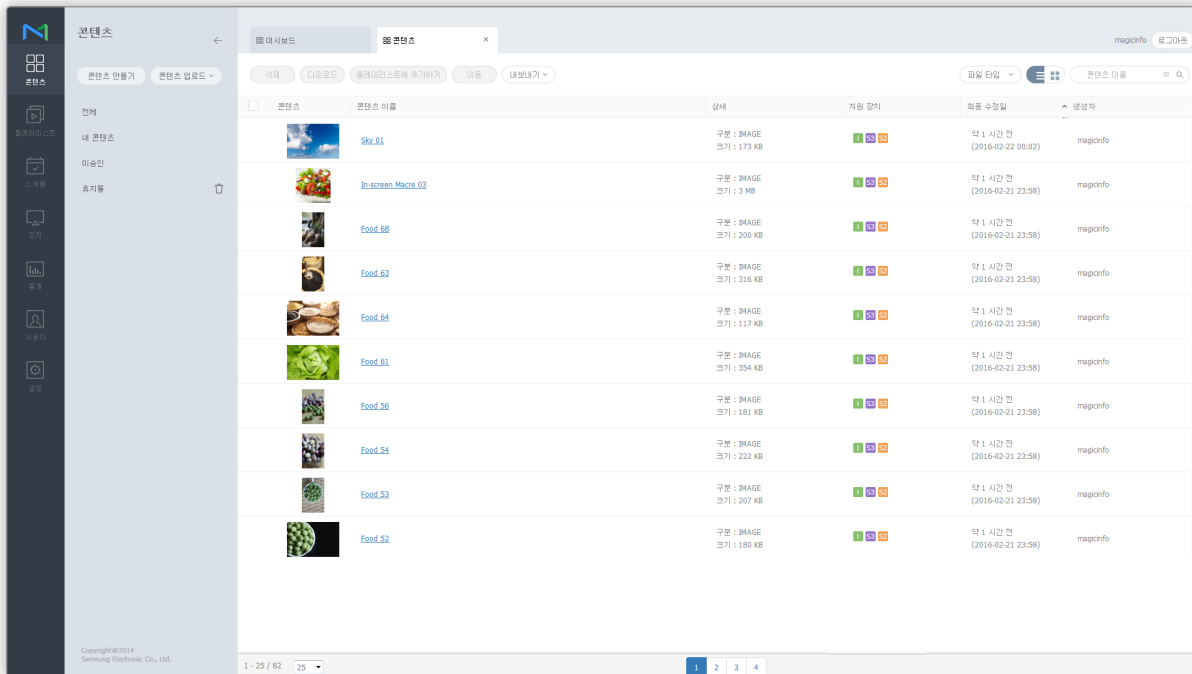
콘텐츠
플레이리스트
스케줄
장치
통계
사용자
설정

콘텐츠
←
콘텐츠 만들기
콘텐츠 업로드
전체
내 콘텐츠
미승인
휴지통

Copyright©2014
Samsung Electronic Co., Ltd.

대시보드
콘텐츠 ×
magicinfo
로그아웃

삭제
다운로드
플레이리스트에 추가하기
이동
내보내기
파일 타입
콘텐츠 이름

| 콘텐츠 | 콘텐츠 이름 | 상세 | 지원 장치 | 최종 수정일 | 생성자 |
|---|---|---|---|---|---|
| | Sky 01 | 구분 : IMAGE 크기 : 173 KB | I S3 S2 | 약 1 시간 전 (2016-02-22 00:02) | magicinfo |
| | In-screen Macre 03 | 구분 : IMAGE 크기 : 3 MB | I S3 S2 | 약 1 시간 전 (2016-02-21 23:58) | magicinfo |
| | Food 68 | 구분 : IMAGE 크기 : 200 KB | I S3 S2 | 약 1 시간 전 (2016-02-21 23:58) | magicinfo |
| | Food 63 | 구분 : IMAGE 크기 : 316 KB | I S3 S2 | 약 1 시간 전 (2016-02-21 23:58) | magicinfo |
| | Food 64 | 구분 : IMAGE 크기 : 117 KB | I S3 S2 | 약 1 시간 전 (2016-02-21 23:58) | magicinfo |
| | Food 61 | 구분 : IMAGE 크기 : 354 KB | I S3 S2 | 약 1 시간 전 (2016-02-21 23:58) | magicinfo |
| | Food 56 | 구분 : IMAGE 크기 : 181 KB | I S3 S2 | 약 1 시간 전 (2016-02-21 23:58) | magicinfo |
| | Food 54 | 구분 : IMAGE 크기 : 222 KB | I S3 S2 | 약 1 시간 전 (2016-02-21 23:58) | magicinfo |
| | Food 53 | 구분 : IMAGE 크기 : 207 KB | I S3 S2 | 약 1 시간 전 (2016-02-21 23:58) | magicinfo |
| | Food 52 | 구분 : IMAGE 크기 : 180 KB | I S3 S2 | 약 1 시간 전 (2016-02-21 23:58) | magicinfo |

1 - 25 / 82
25
1 2 3 4